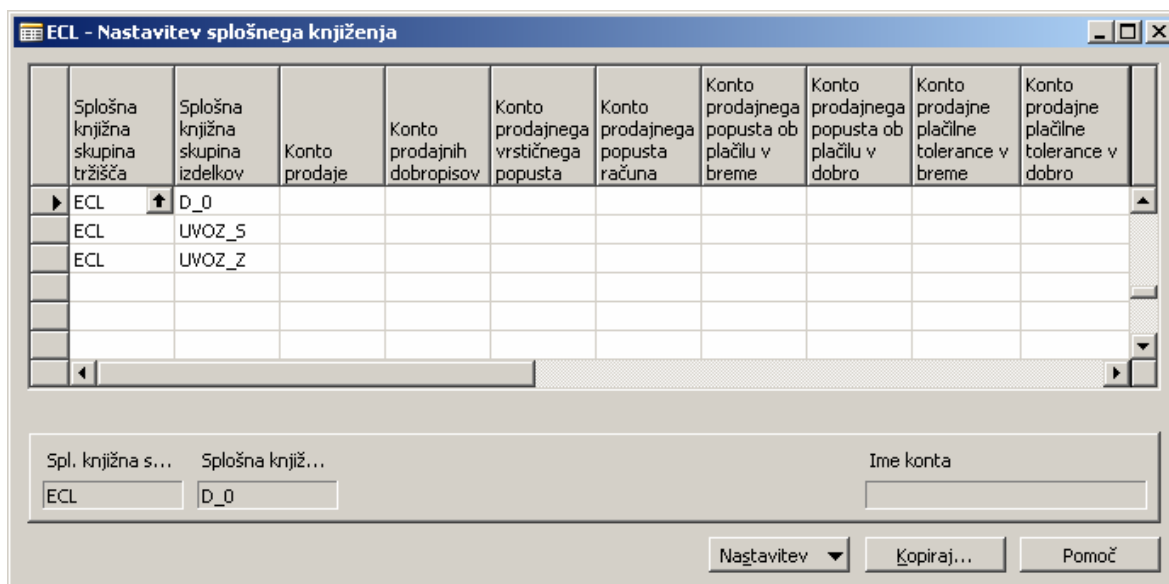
ECL - Nastavitev splošnega knjiženja

| Splošna knjižna skupina tržišča | Splošna knjižna skupina izdelkov | Konto prodaje | Konto prodajnih dobropisov | Konto prodajnega vrstičnega popusta | Konto prodajnega popusta računa | Konto prodajnega popusta ob plačilu v breme | Konto prodajnega popusta ob plačilu v dobro | Konto prodajne plačilne tolerance v breme | Konto prodajne plačilne tolerance v dobro |
|---|---|---|---|---|---|---|---|---|---|
| ECL | D_0 | | | | | | | | |
| ECL | UVOZ_S | | | | | | | | |
| ECL | UVOZ_Z | | | | | | | | |

Spl. knjižna s... Splošna knjiž... Ime konta

ECL D_0

Nastavitev Kopiraj... Pomoč